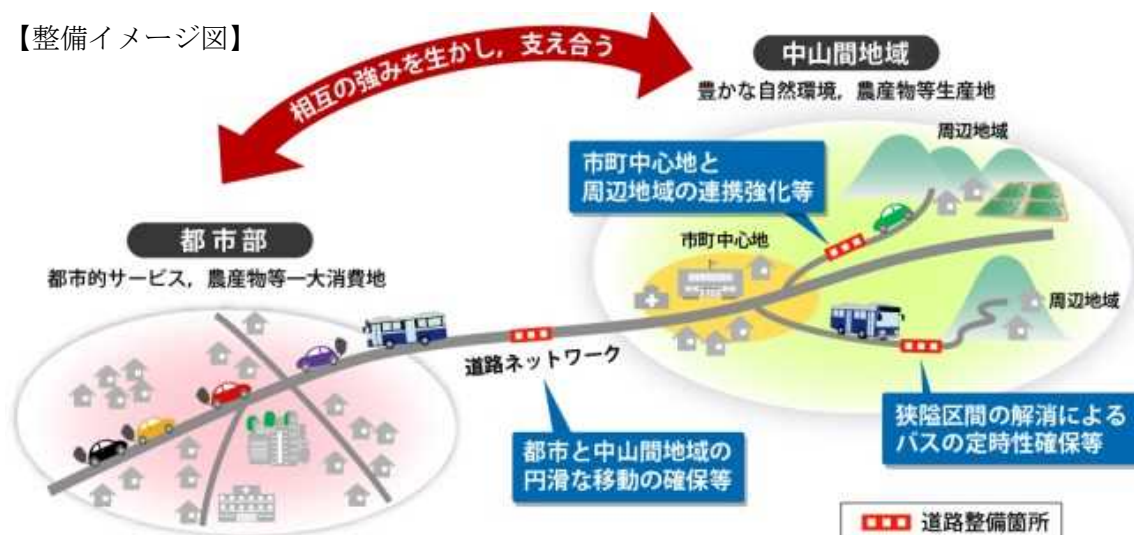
【整備イメージ図】

相互の強みを生かし，支え合う

中山間地域
豊かな自然環境，農産物等生産地

周辺地域

市町中心地と
周辺地域の連携強化等

市町中心地

周辺地域

都市部
都市的サービス，農産物等一大消費地

道路ネットワーク

狭隘区間の解消による
バスの定時性確保等

都市と中山間地域の
円滑な移動の確保等

道路整備箇所